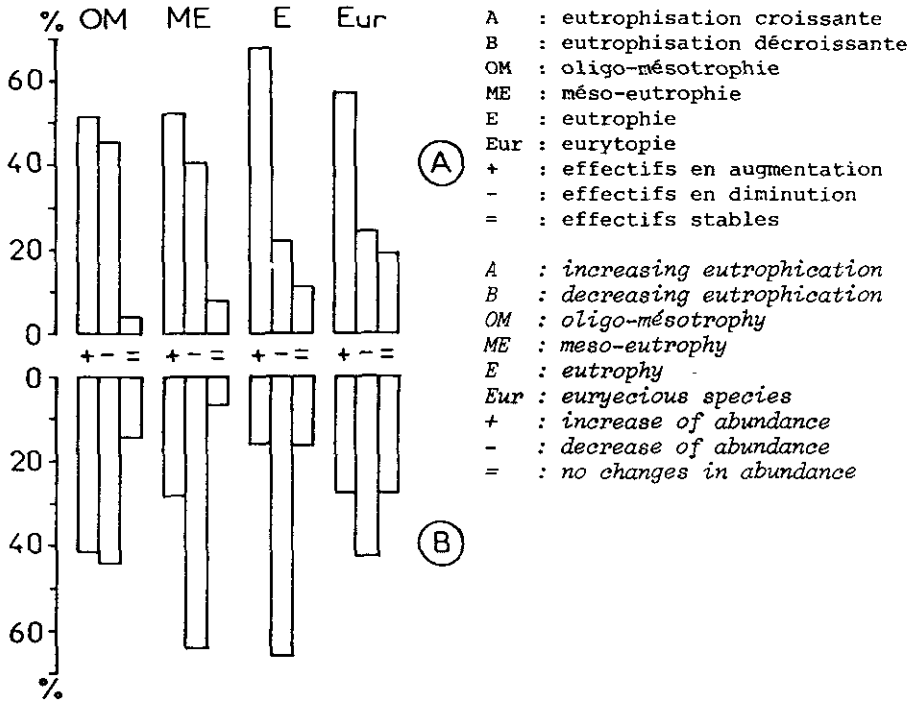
% OM ME E Eur

60
40
20
0

A

+ - = + - = + - = + - =

0
20
40
60
%

B

A : eutrophisation croissante
B : eutrophisation décroissante
OM : oligo-mésotrophie
ME : méso-eutrophie
E : eutrophie
Eur : eurytopie
+ : effectifs en augmentation
- : effectifs en diminution
= : effectifs stables

A : increasing eutrophication
B : decreasing eutrophication
OM : oligo-mésotrophy
ME : meso-eutrophy
E : eutrophy
Eur : euryecious species
+ : increase of abundance
- : decrease of abundance
= : no changes in abundance